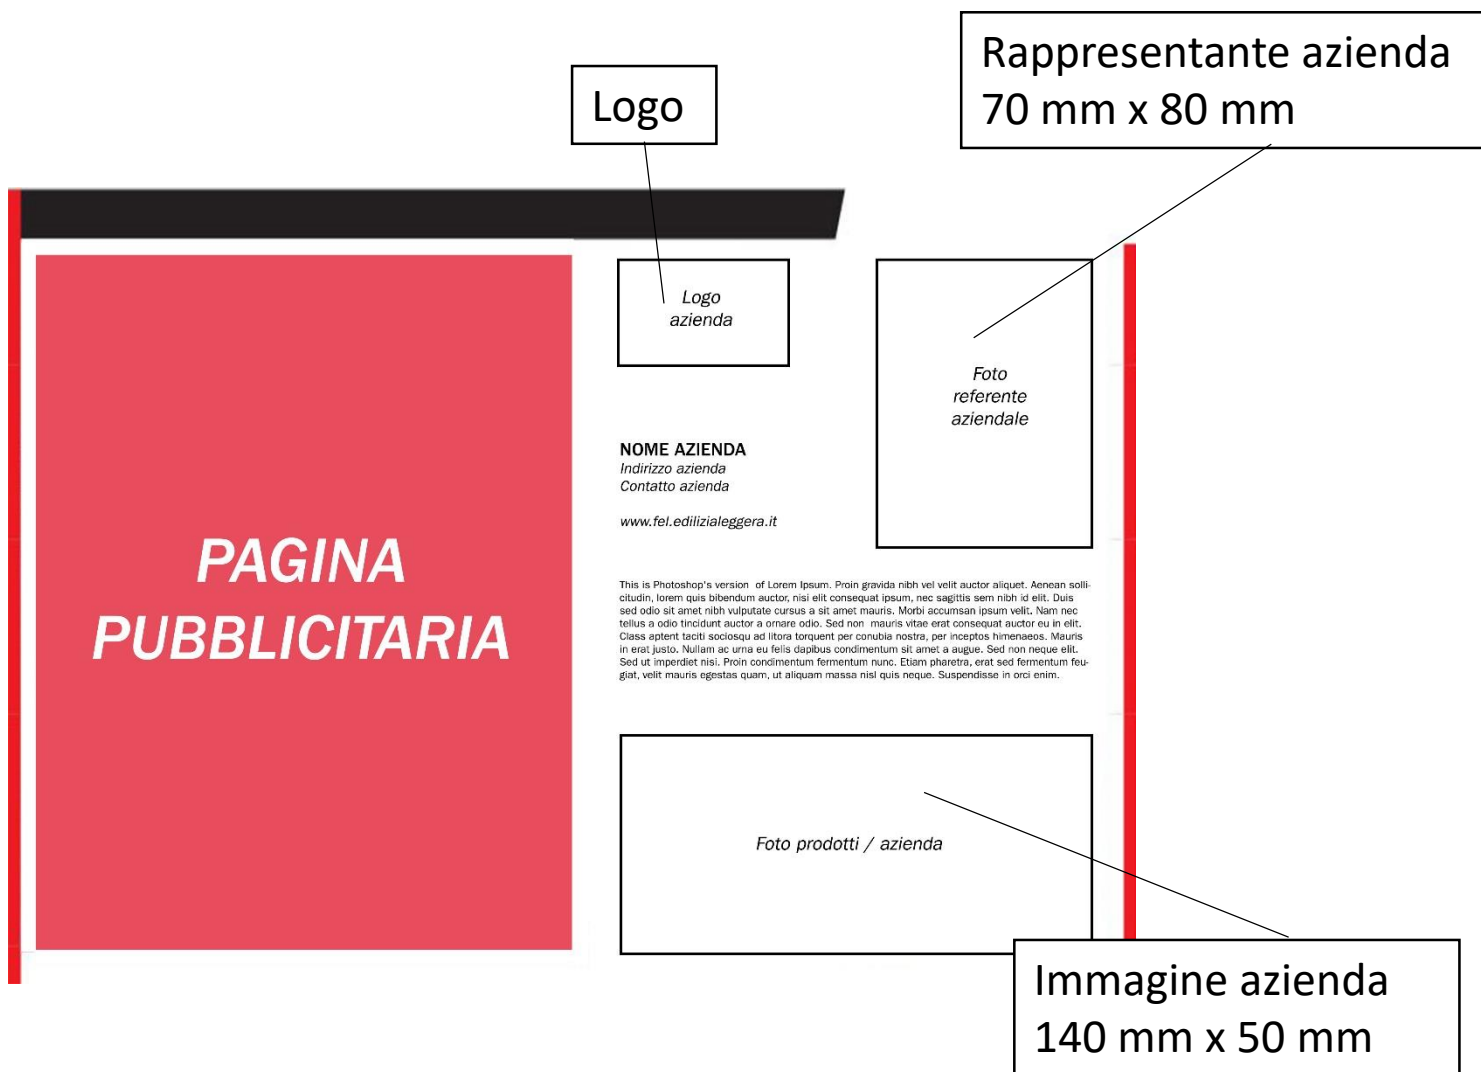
Logo

Rappresentante azienda
70 mm x 80 mm

PAGINA
PUBBLICITARIA

Logo
azienda

Foto
referente
aziendale

NOME AZIENDA
Indirizzo azienda
Contatto azienda

www.fel.edilizialeggera.it

This is Photoshop's version of Lorem Ipsum. Proin gravida nibh vel velit auctor aliquet. Aenean sollicitudin, lorem quis bibendum auctor, nisi elit consequat ipsum, nec sagittis sem nibh id elit. Duis sed odio sit amet nibh vulputate cursus a sit amet mauris. Morbi accumsan ipsum velit. Nam nec tellus a odio tincidunt auctor a ornare odio. Sed non mauris vitae erat consequat auctor eu in elit. Class aptent taciti sociosqu ad litora torquent per conubia nostra, per inceptos himenaeos. Mauris in erat justo. Nullam ac urna eu felis dapibus condimentum sit amet a augue. Sed non neque elit. Sed ut imperdiet nisi. Proin condimentum fermentum nunc. Etiam pharetra, erat sed fermentum feugiat, velit mauris egestas quam, ut aliquam massa nisl quis neque. Suspendisse in orci enim.

Foto prodotti / azienda

Immagine azienda
140 mm x 50 mm